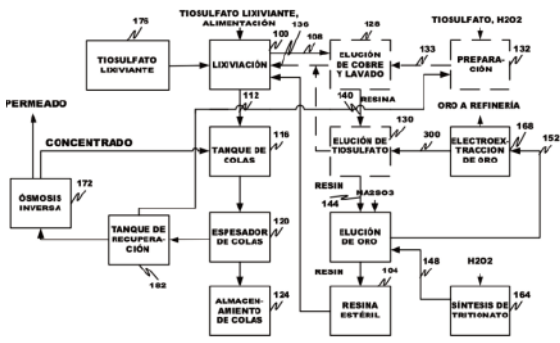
TIOSULFATO LIXIVIANTE, ALIMENTACIÓN

175

TIOSULFATO LIXIVIANTE

136

100

108

LIXIVIACIÓN

128

ELUCIÓN DE COBRE Y LAVADO

133

TIOSULFATO, H2O2

132

PREPARACIÓN

PERMEADO

112

140

RESINA

ORO A REFINERÍA

168

CONCENTRADO

116

TANQUE DE COLAS

130

ELUCIÓN DE TIOSULFATO

300

ELECTROEXTRACCIÓN DE ORO

152

172

ÓSMOSIS INVERSA

RESIN

NA2SO3

144

120

TANQUE DE RECUPERACIÓN

ESPESADOR DE COLAS

ELUCIÓN DE ORO

RESIN

104

148

H2O2

182

ALMACENAMIENTO DE COLAS

124

RESINA ESTÉRIL

SÍNTESIS DE TRITIONATO

164